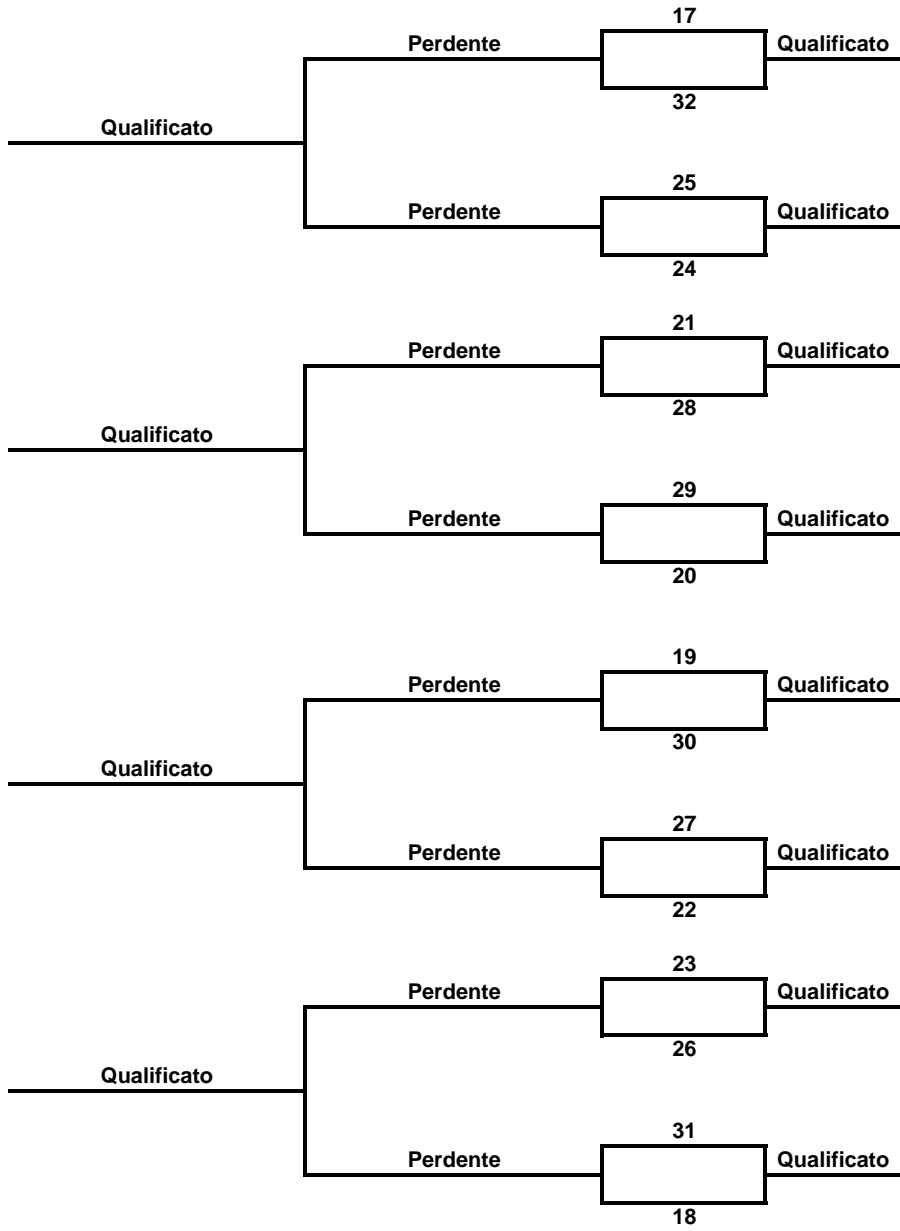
17
Perdente
Qualificato
32
Qualificato
25
Perdente
Qualificato
24

21
Perdente
Qualificato
28
Qualificato
29
Perdente
Qualificato
20

19
Perdente
Qualificato
30
Qualificato
27
Perdente
Qualificato
22

23
Perdente
Qualificato
26
Qualificato
31
Perdente
Qualificato
18